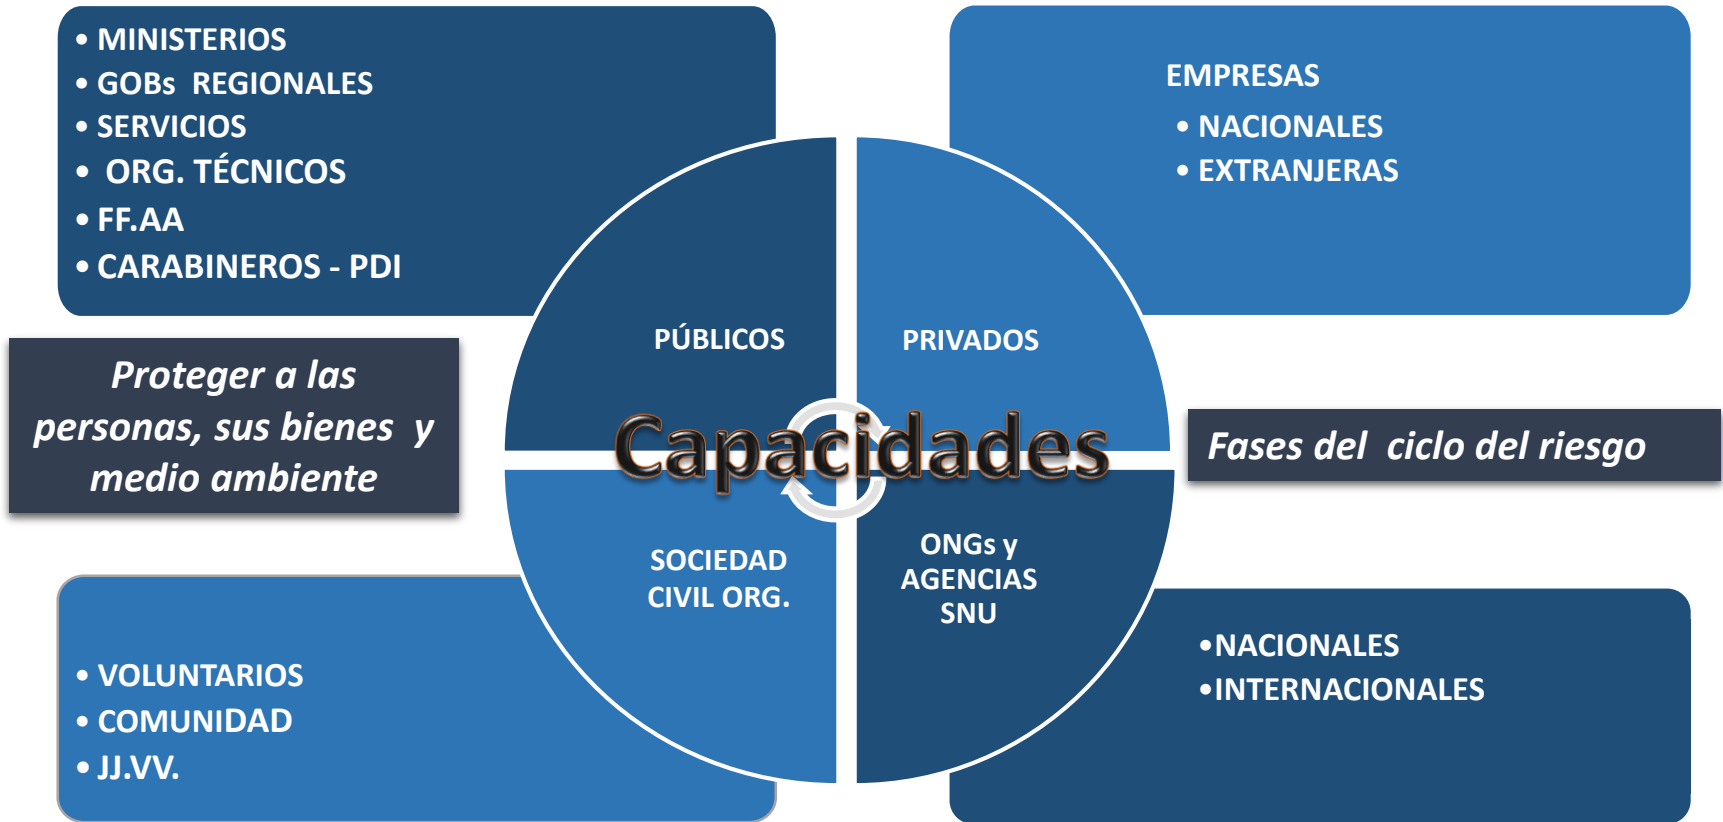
• MINISTERIOS
• GOBs REGIONALES
• SERVICIOS
• ORG. TÉCNICOS
• FF.AA
• CARABINEROS - PDI

EMPRESAS
• NACIONALES
• EXTRANJERAS

Proteger a las personas, sus bienes y medio ambiente

PÚBLICOS

PRIVADOS

Capacidades

Fases del ciclo del riesgo

SOCIEDAD CIVIL ORG.

ONGs y AGENCIAS SNU

• VOLUNTARIOS
• COMUNIDAD
• JJ.VV.

•NACIONALES
•INTERNACIONALES